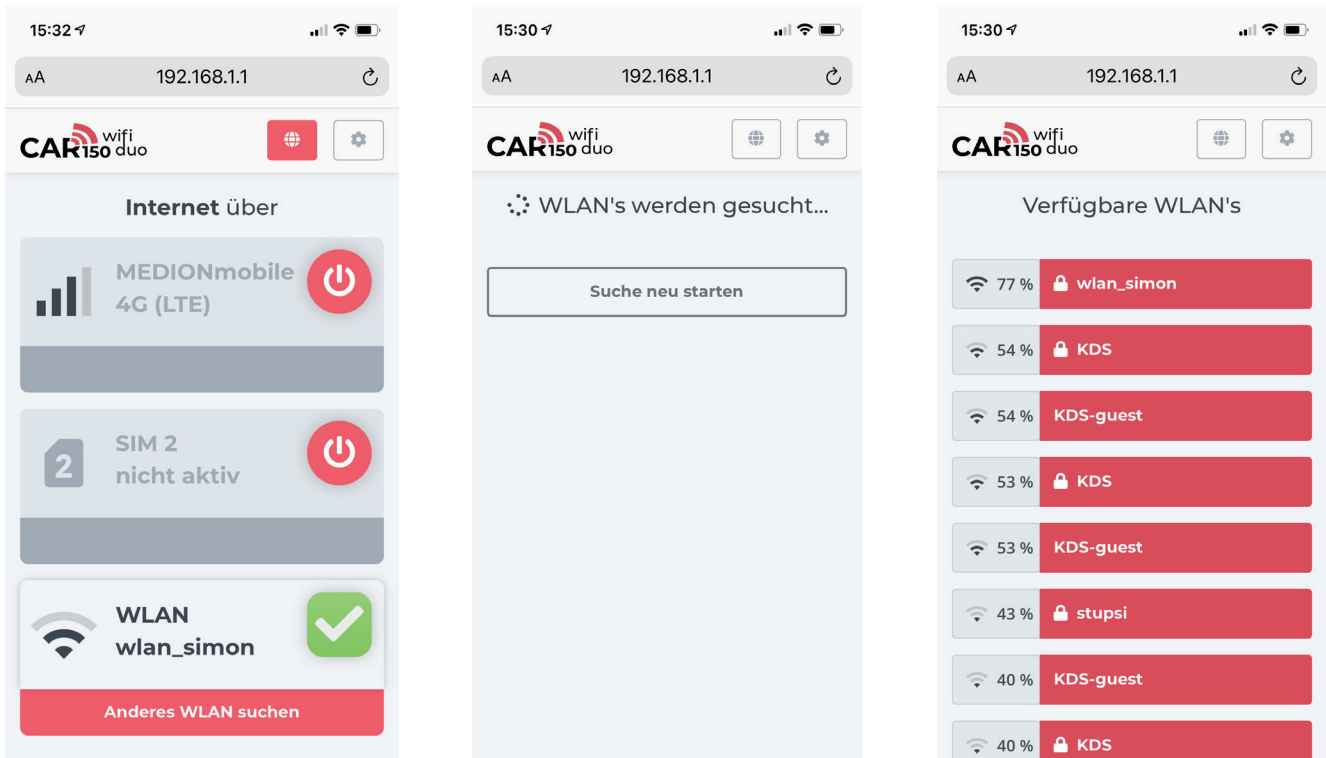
15:32

AA 192.168.1.1

CAR 150 wifi duo

**Internet** über

MEDIONmobile 4G (LTE)

SIM 2 nicht aktiv

WLAN wlan_simon

Anderes WLAN suchen

15:30

AA 192.168.1.1

CAR 150 wifi duo

WLAN's werden gesucht...

Suche neu starten

15:30

AA 192.168.1.1

CAR 150 wifi duo

Verfügbare WLAN's

77 % wlan_simon

54 % KDS

54 % KDS-guest

53 % KDS

53 % KDS-guest

43 % stupsi

40 % KDS-guest

40 % KDS